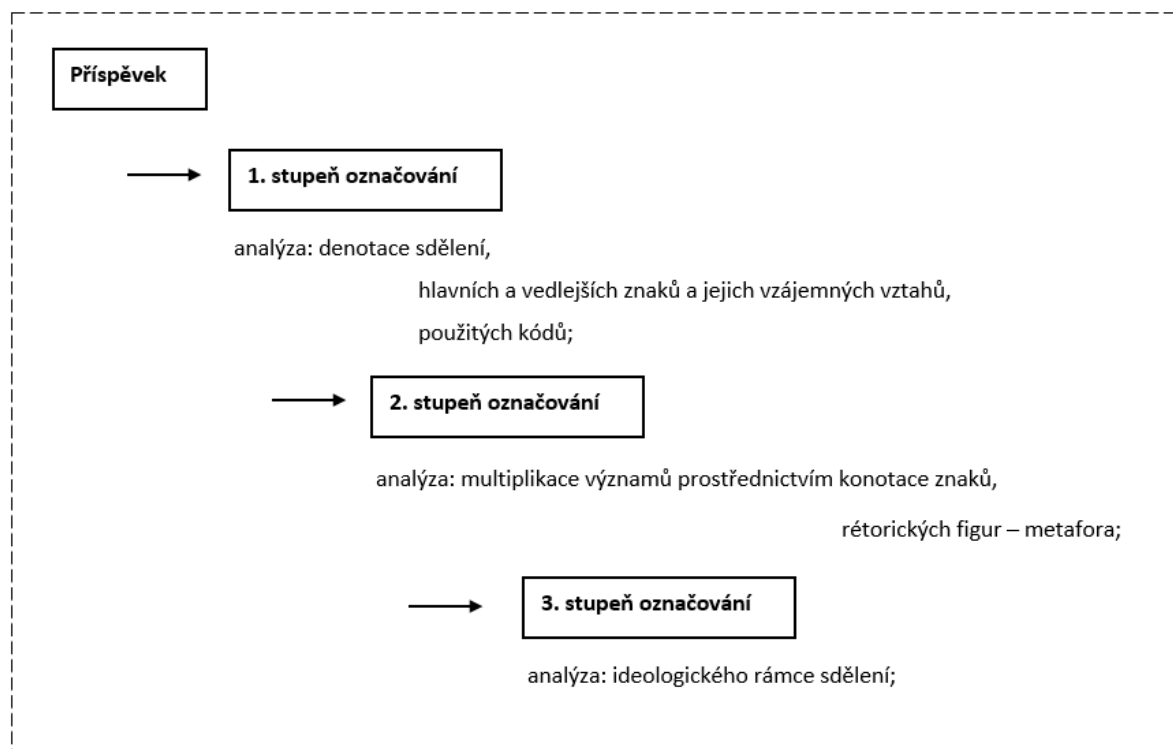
Příspěvek

1. stupeň označování

analýza: denotace sdělení,
hlavních a vedlejších znaků a jejich vzájemných vztahů,
použitých kódů;

2. stupeň označování

analýza: multiplikace významů prostřednictvím konotace znaků,
rétorických figur – metafora;

3. stupeň označování

analýza: ideologického rámce sdělení;